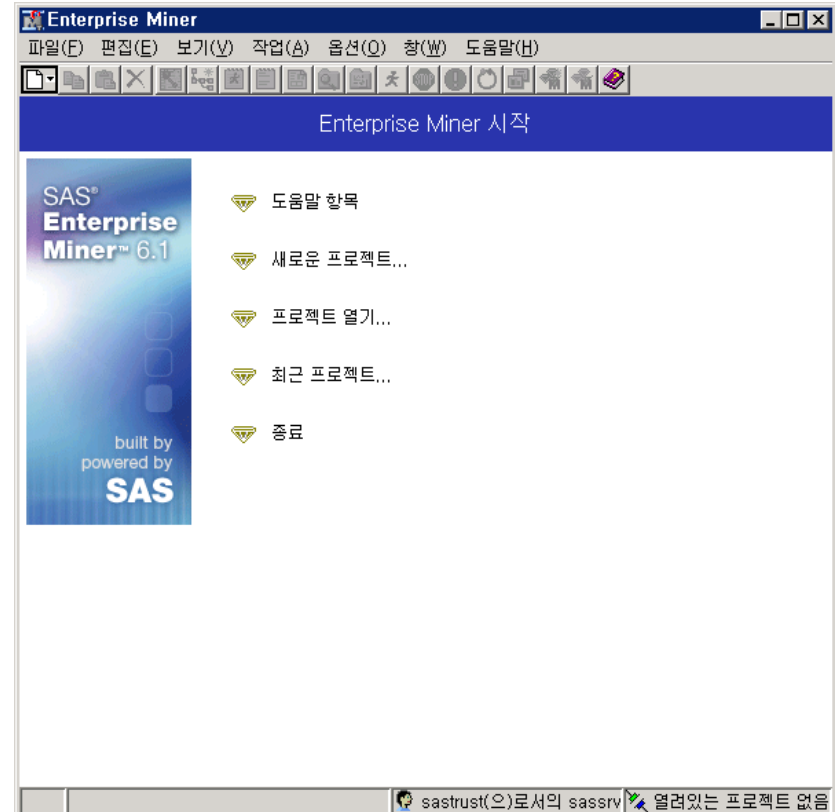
Enterprise Miner

파일(F) 편집(E) 보기(V) 작업(A) 옵션(O) 창(W) 도움말(H)

Enterprise Miner 시작

SAS® Enterprise Miner™ 6.1

built by powered by SAS

도움말 항목

새로운 프로젝트...

프로젝트 열기...

최근 프로젝트...

종료

sastrust(으)로서의 sassrv 열려있는 프로젝트 없음